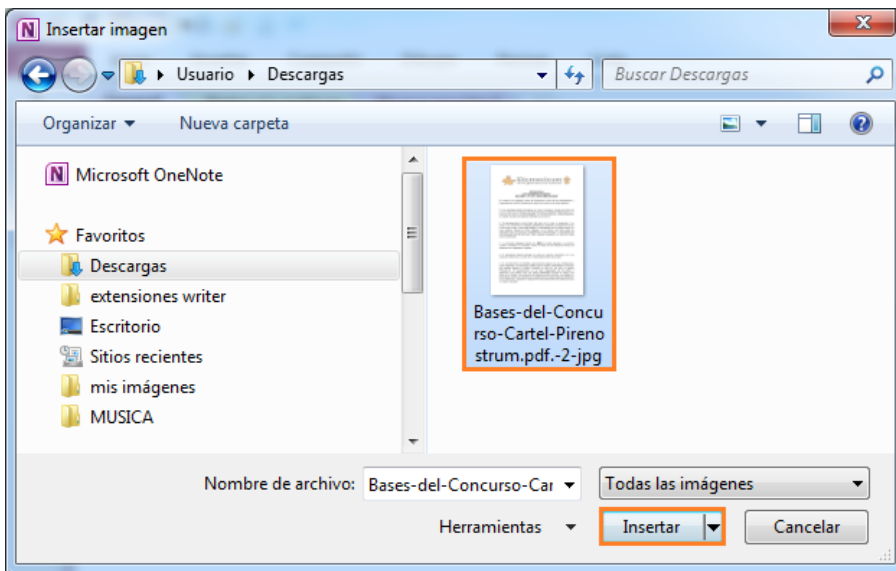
Insertar imagen

Usuario ▸ Descargas

Buscar Descargas

Organizar ▾ Nueva carpeta

Microsoft OneNote

Favoritos

Descargas

extensiones writer

Escritorio

Sitios recientes

mis imágenes

MUSICA

Bases-del-Concurso-Cartel-Pirenostrum.pdf.-2-jpg

Nombre de archivo: Bases-del-Concurso-Car

Todas las imágenes

Herramientas

Insertar

Cancelar